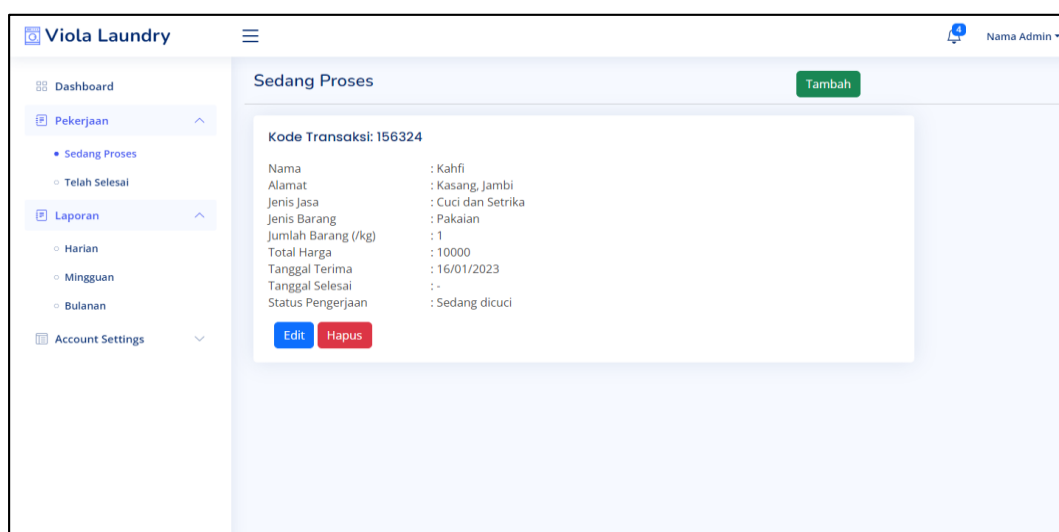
Viola Laundry

4 Nama Admin

Dashboard

Pekerjaan

Sedang Proses

Telah Selesai

Laporan

Harian

Mingguan

Bulanan

Account Settings

Sedang Proses

Tambah

Kode Transaksi: 156324

| Nama | : Kahfi |
|---|---|
| Alamat | : Kasang, Jambi |
| Jenis Jasa | : Cuci dan Setrika |
| Jenis Barang | : Pakaian |
| Jumlah Barang (/kg) | : 1 |
| Total Harga | : 10000 |
| Tanggal Terima | : 16/01/2023 |
| Tanggal Selesai | : - |
| Status Pengerjaan | : Sedang dicuci |

Edit Hapus